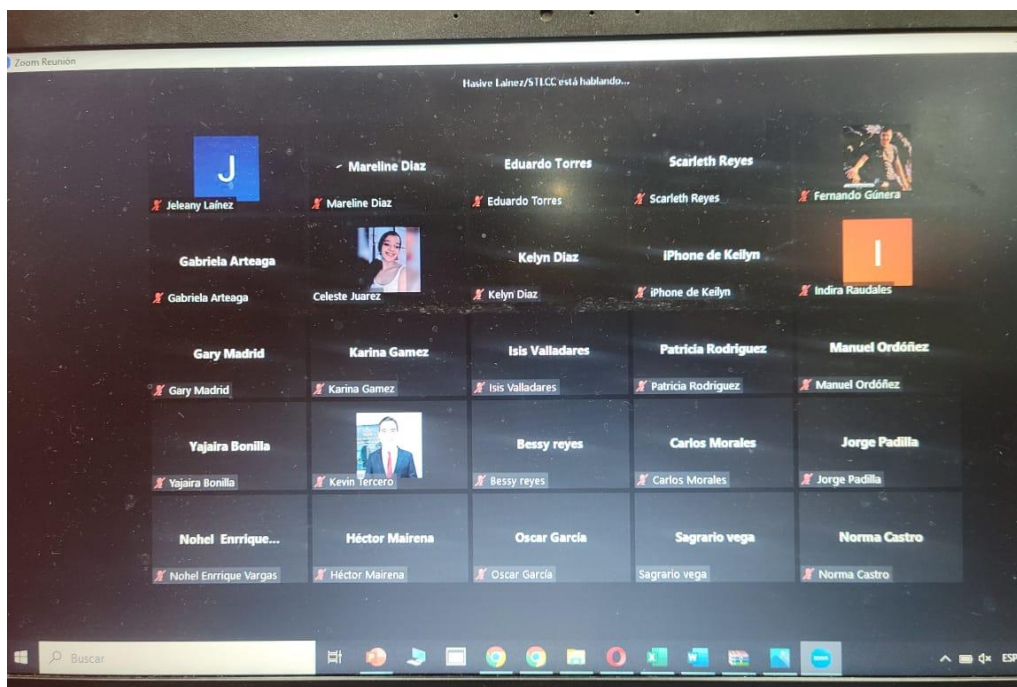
Zoom Reunión

Hasive Lainez/STLCC está hablando...

J
Jeleany Laínez

Mareline Diaz
Mareline Diaz

Eduardo Torres
Eduardo Torres

Scarleth Reyes
Scarleth Reyes

Fernando Gúnera

Gabriela Arteaga
Gabriela Arteaga

Celeste Juarez

Kelyn Diaz
Kelyn Diaz

iPhone de Keilyn
iPhone de Keilyn

I
Indira Raudales

Gary Madrid
Gary Madrid

Karina Gamez
Karina Gamez

Isis Valladares
Isis Valladares

Patricia Rodriguez
Patricia Rodriguez

Manuel Ordóñez
Manuel Ordóñez

Yajaira Bonilla
Yajaira Bonilla

Kevin Tercero

Bessy reyes
Bessy reyes

Carlos Morales
Carlos Morales

Jorge Padilla
Jorge Padilla

Nohel Enrique...
Nohel Enrique Vargas

Héctor Mairena
Héctor Mairena

Oscar Garcia
Oscar Garcia

Sagrario vega
Sagrario vega

Norma Castro
Norma Castro

Buscar

ESP